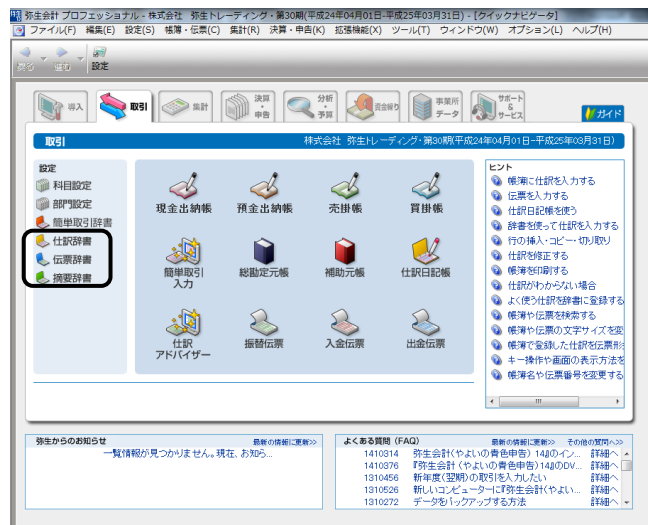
弥生会計 プロフェッショナル - 株式会社 弥生トレーディング - 第30期(平成24年04月01日-平成25年03月31日) - [クイックナビゲータ]

ファイル(F) 編集(E) 設定(S) 帳簿・伝票(C) 集計(R) 決算・申告(K) 拡張機能(X) ツール(T) ウィンドウ(W) オプション(L) ヘルプ(H)

戻る 進む 設定

導入 取引 集計 決算・申告 分析・予算 資金繰り 事業所データ サポート&サービス ガイド

取引

株式会社 弥生トレーディング - 第30期(平成24年04月01日-平成25年03月31日)

設定
科目設定
部門設定
簡単取引辞書
仕訳辞書
伝票辞書
摘要辞書

現金出納帳
預金出納帳
売掛帳
買掛帳
簡単取引入力
総勘定元帳
補助元帳
仕訳日記帳
仕訳アドバイザー
振替伝票
入金伝票
出金伝票

ヒント
帳簿に仕訳を入力する
伝票を入力する
仕訳日記帳を使う
辞書を使って仕訳を入力する
行の挿入・コピー・切り取り
仕訳を修正する
帳簿を印刷する
仕訳がわからない場合
よく使う仕訳を辞書に登録する
帳簿や伝票を検索する
帳簿や伝票の文字サイズを変
帳簿で登録した仕訳を伝票形
キー操作や画面の表示方法を
帳簿名や伝票番号を変更する

弥生からのお知らせ
最新の情報に更新>>
一覧情報が見つかりません。現在、お知ら...

よくある質問 (FAQ)
最新の情報に更新>> その他の質問へ>>
1410314 弥生会計(やよいの青色申告) 14のイン... 詳細へ
1410376 『弥生会計(やよいの青色申告) 14』のDV... 詳細へ
1310456 新年度(翌期)の取引を入力したい 詳細へ
1510526 新しいコンピューターに『弥生会計(やよい... 詳細へ
1310272 データをバックアップする方法 詳細へ